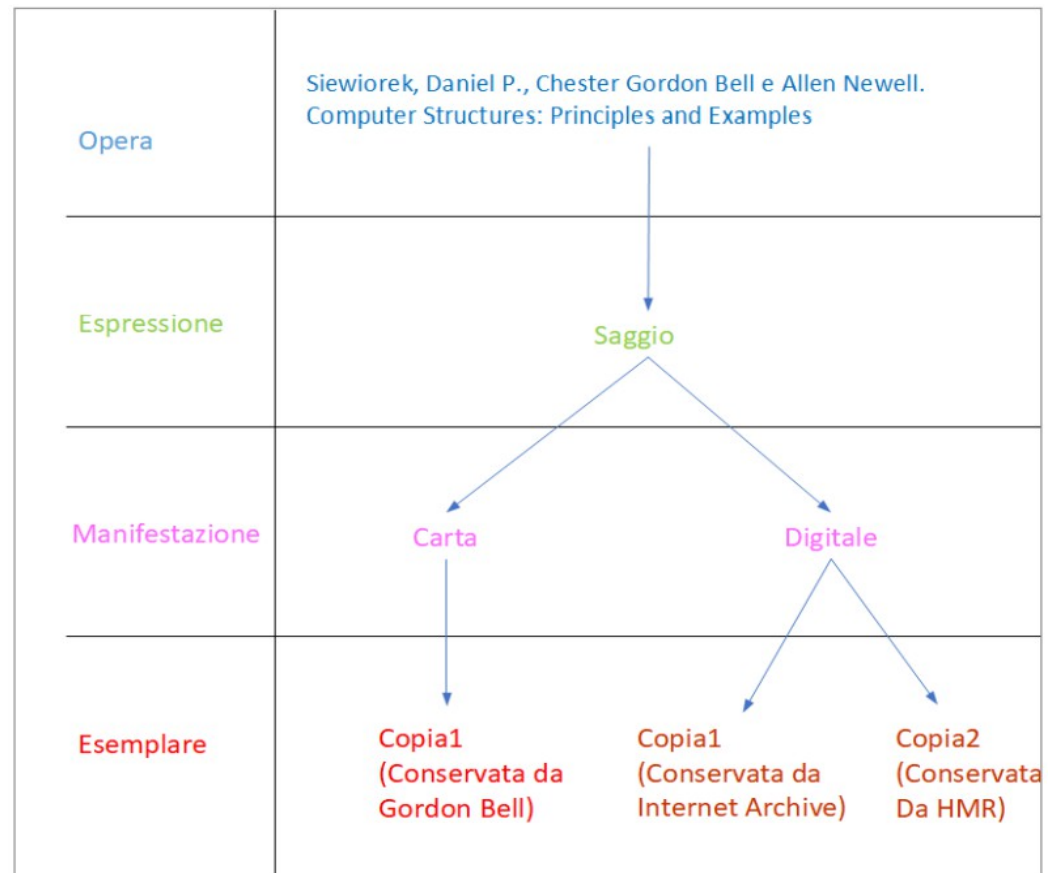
| | |
|---|---|
| Opera | Siewiorek, Daniel P., Chester Gordon Bell e Allen Newell. Computer Structures: Principles and Examples |
| Espressione | Saggio |
| Manifestazione | Carta; Digitale |
| Esemplare | Copia1 (Conservata da Gordon Bell); Copia1 (Conservata da Internet Archive); Copia2 (Conservata Da HMR) |